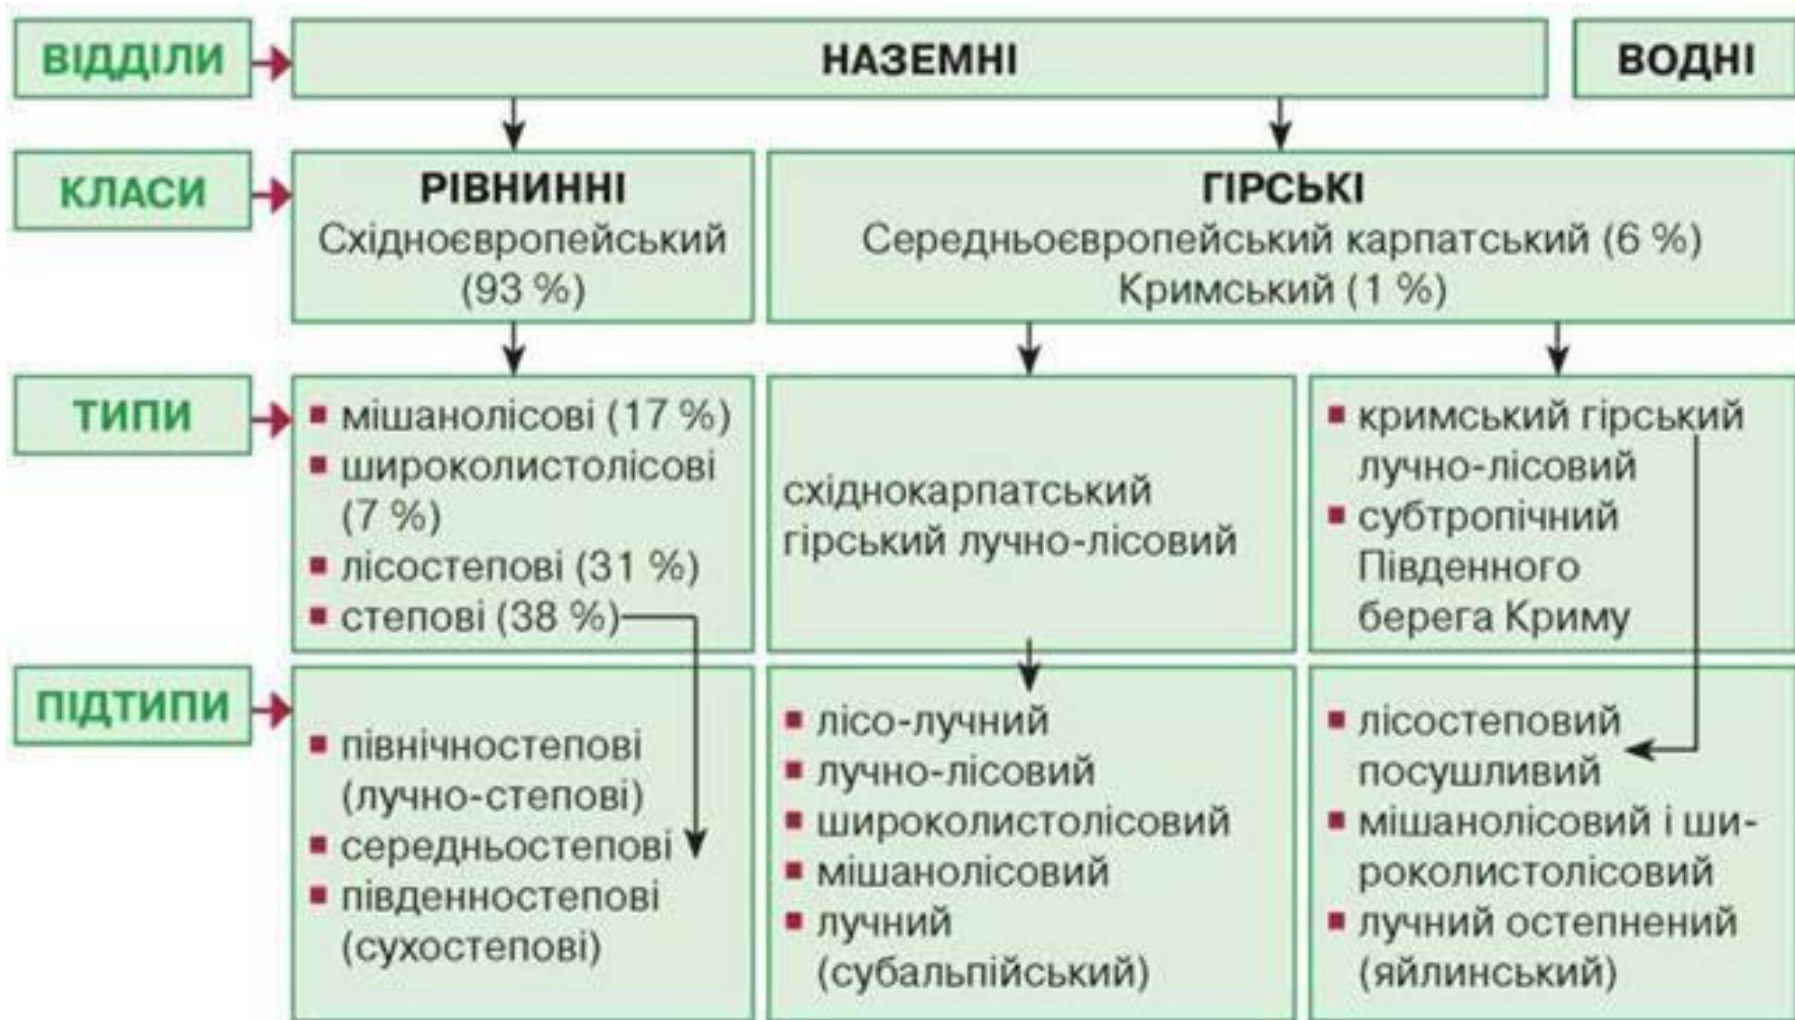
ВІДДІЛИ

НАЗЕМНІ

ВОДНІ

КЛАСИ

РІВНИННІ
Східноєвропейський (93 %)

ГІРСЬКІ
Середньоєвропейський карпатський (6 %)
Кримський (1 %)

ТИПИ

- мішанолісові (17 %)
- широколистолісові (7 %)
- лісостепові (31 %)
- степові (38 %)

східнокарпатський гірський лучно-лісовий

- кримський гірський лучно-лісовий
- субтропічний Південного берега Криму

ПІДТИПИ

- північностепові (лучно-степові)
- середньостепові
- південностепові (сухостепові)

- лісо-лучний
- лучно-лісовий
- широколистолісовий
- мішанолісовий
- лучний (субальпійський)

- лісостеповий посушливий
- мішанолісовий і широколистолісовий
- лучний остепнений (яйлинський)